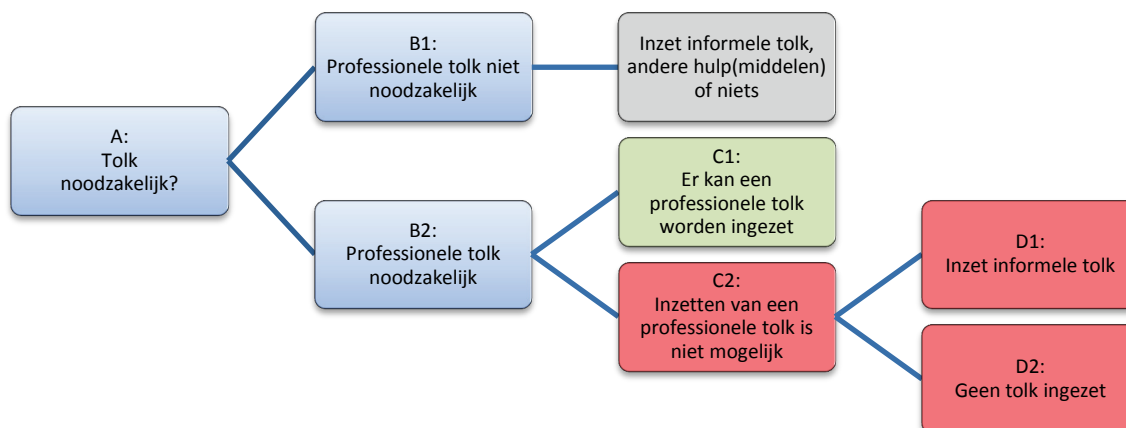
A:
Tolk
noodzakelijk?

B1:
Professionele tolk niet noodzakelijk

Inzet informele tolk, andere hulp(middelen) of niets

B2:
Professionele tolk noodzakelijk

C1:
Er kan een professionele tolk worden ingezet

C2:
Inzetten van een professionele tolk is niet mogelijk

D1:
Inzet informele tolk

D2:
Geen tolk ingezet